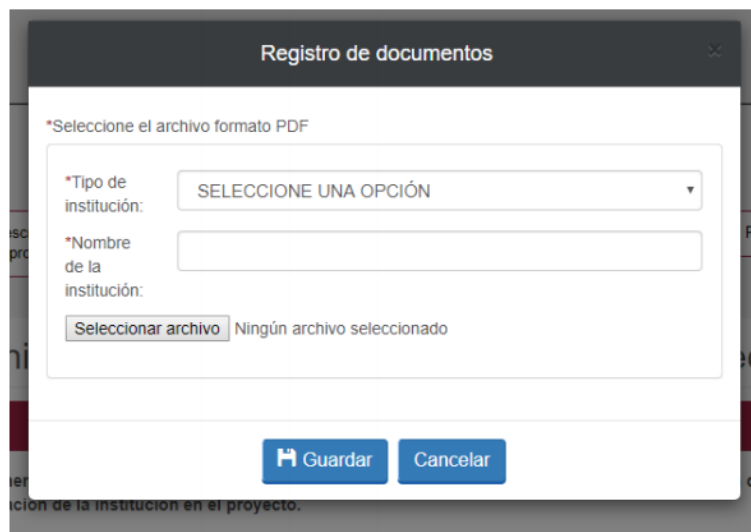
Registro de documentos

×

*Seleccione el archivo formato PDF

*Tipo de institución:

SELECCIONE UNA OPCIÓN

*Nombre de la institución:

Seleccionar archivo Ningún archivo seleccionado

Guardar

Cancelar

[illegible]cion de la institucion en el proyecto.